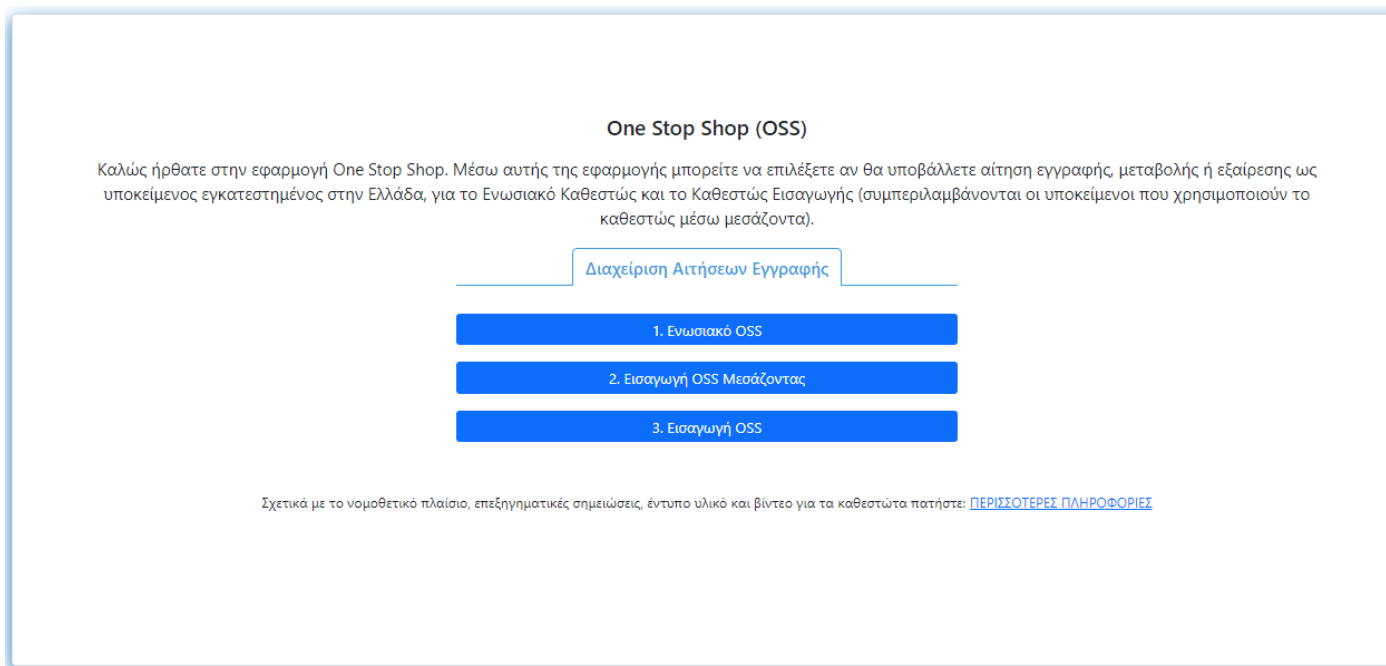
One Stop Shop (OSS)

Καλώς ήρθατε στην εφαρμογή One Stop Shop. Μέσω αυτής της εφαρμογής μπορείτε να επιλέξετε αν θα υποβάλλετε αίτηση εγγραφής, μεταβολής ή εξαίρεσης ως υποκείμενος εγκατεστημένος στην Ελλάδα, για το Ενωσιακό Καθεστώς και το Καθεστώς Εισαγωγής (συμπεριλαμβάνονται οι υποκείμενοι που χρησιμοποιούν το καθεστώς μέσω μεσάζοντα).

Διαχείριση Αιτήσεων Εγγραφής

1. Ενωσιακό OSS

2. Εισαγωγή OSS Μεσάζοντας

3. Εισαγωγή OSS

Σχετικά με το νομοθετικό πλαίσιο, επεξηγηματικές σημειώσεις, έντυπο υλικό και βίντεο για τα καθεστώτα πατήστε: ΠΕΡΙΣΣΟΤΕΡΕΣ ΠΛΗΡΟΦΟΡΙΕΣ